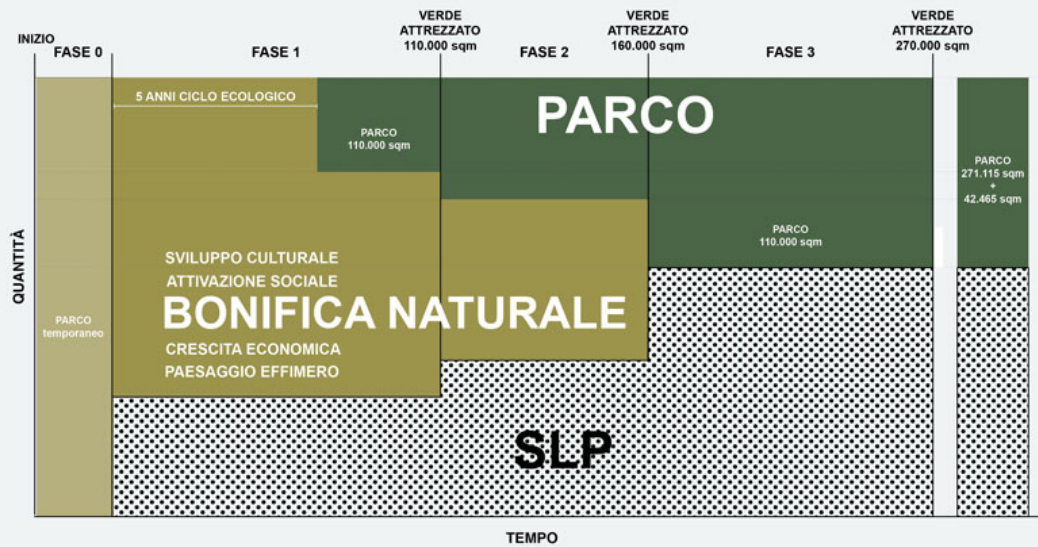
INIZIO
FASE 0
FASE 1
VERDE ATTREZZATO 110.000 sqm
FASE 2
VERDE ATTREZZATO 160.000 sqm
FASE 3
VERDE ATTREZZATO 270.000 sqm

5 ANNI CICLO ECOLOGICO

PARCO 110.000 sqm

PARCO

PARCO 271.115 sqm + 42.465 sqm

PARCO 110.000 sqm

QUANTITÀ

PARCO temporaneo

SVILUPPO CULTURALE
ATTIVAZIONE SOCIALE
BONIFICA NATURALE
CRESCITA ECONOMICA
PAESAGGIO EFFIMERO

SLP

TEMPO